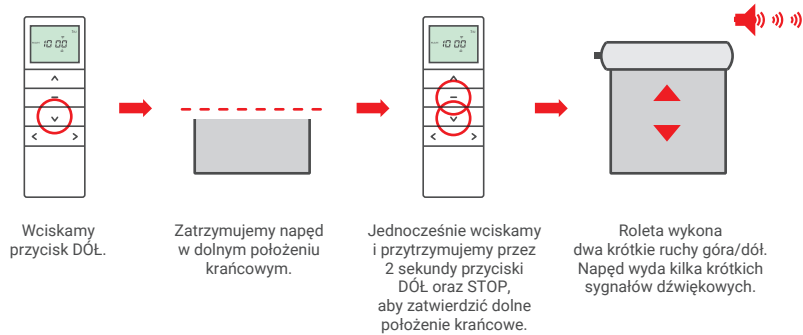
10:00

10:00

Wciskamy przycisk DÓŁ.

Zatrzymujemy napęd w dolnym położeniu krańcowym.

Jednocześnie wciskamy i przytrzymujemy przez 2 sekundy przyciski DÓŁ oraz STOP, aby zatwierdzić dolne położenie krańcowe.

Roleta wykona dwa krótkie ruchy góra/dół. Napęd wyda kilka krótkich sygnałów dźwiękowych.